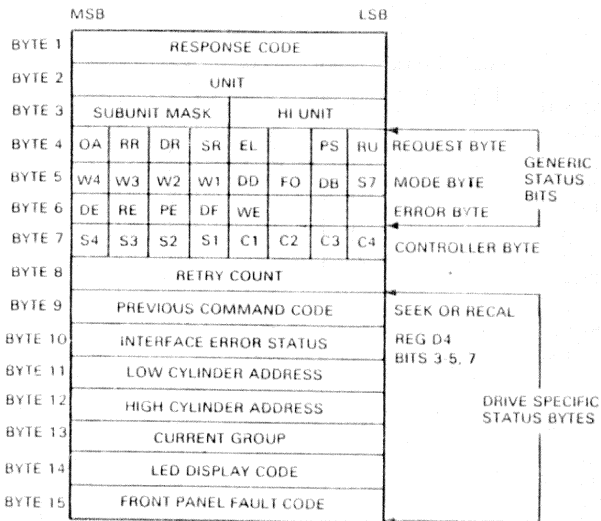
MSB LSB

| | | | | | | | | | |
|---|---|---|---|---|---|---|---|---|---|
| BYTE 1 | RESPONSE CODE | | | | | | | | |
| BYTE 2 | UNIT | | | | | | | | |
| BYTE 3 | SUBUNIT MASK | | | | HI UNIT | | | | |
| BYTE 4 | OA | RR | DR | SR | EL | | PS | RU | REQUEST BYTE |
| BYTE 5 | W4 | W3 | W2 | W1 | DD | FO | DB | S7 | MODE BYTE |
| BYTE 6 | DE | RE | PE | DF | WE | | | | ERROR BYTE |
| BYTE 7 | S4 | S3 | S2 | S1 | C1 | C2 | C3 | C4 | CONTROLLER BYTE |
| BYTE 8 | RETRY COUNT | | | | | | | | |
| BYTE 9 | PREVIOUS COMMAND CODE | | | | | | | | SEEK OR RECAL |
| BYTE 10 | INTERFACE ERROR STATUS | | | | | | | | REG D4 BITS 3-5, 7 |
| BYTE 11 | LOW CYLINDER ADDRESS | | | | | | | | |
| BYTE 12 | HIGH CYLINDER ADDRESS | | | | | | | | |
| BYTE 13 | CURRENT GROUP | | | | | | | | |
| BYTE 14 | LED DISPLAY CODE | | | | | | | | |
| BYTE 15 | FRONT PANEL FAULT CODE | | | | | | | | |

GENERIC STATUS BITS

DRIVE SPECIFIC STATUS BYTES